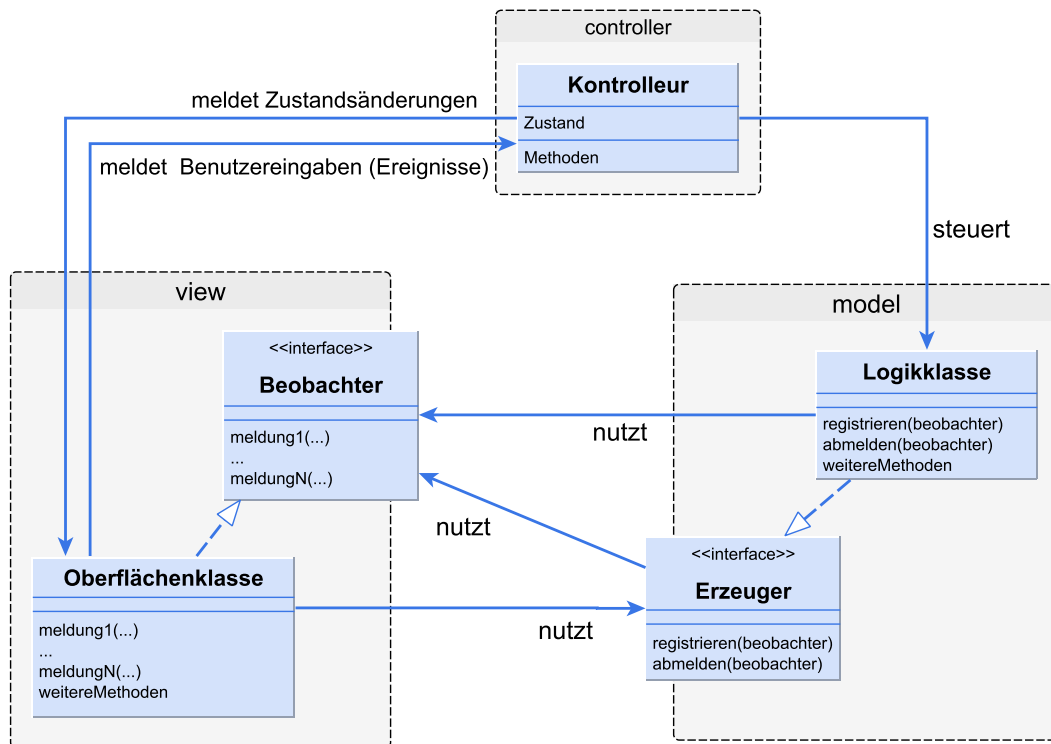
controller

Kontrolleur

Zustand

Methoden

meldet Zustandsänderungen

meldet Benutzereingaben (Ereignisse)

steuert

view

<<interface>>

Beobachter

meldung1(...)
...
meldungN(...)

model

Logikklasse

registrieren(beobachter)
abmelden(beobachter)
weitereMethoden

nutzt

nutzt

Oberflächenklasse

meldung1(...)
...
meldungN(...)
weitereMethoden

nutzt

<<interface>>

Erzeuger

registrieren(beobachter)
abmelden(beobachter)